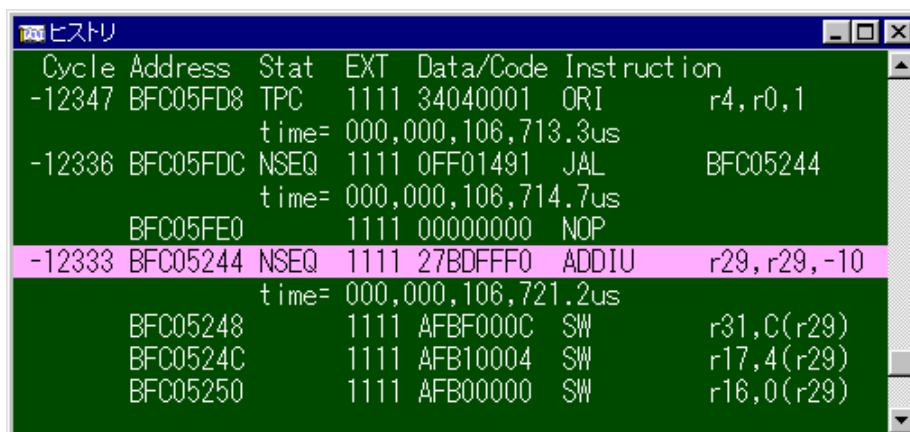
ヒストリ

| Cycle | Address | Stat | EXT | Data/Code | Instruction | |
|---|---|---|---|---|---|---|
| -12347 | BFC05FD8 | TPC | 1111 | 34040001 | ORI | r4,r0,1 |
| | | time= | 000,000,106,713.3us | | | |
| -12336 | BFC05FDC | NSEQ | 1111 | 0FF01491 | JAL | BFC05244 |
| | | time= | 000,000,106,714.7us | | | |
| | BFC05FE0 | | 1111 | 00000000 | NOP | |
| -12333 | BFC05244 | NSEQ | 1111 | 27BDFFF0 | ADDIU | r29,r29,-10 |
| | | time= | 000,000,106,721.2us | | | |
| | BFC05248 | | 1111 | AFBF000C | SW | r31,C(r29) |
| | BFC0524C | | 1111 | AFB10004 | SW | r17,4(r29) |
| | BFC05250 | | 1111 | AFB00000 | SW | r16,0(r29) |